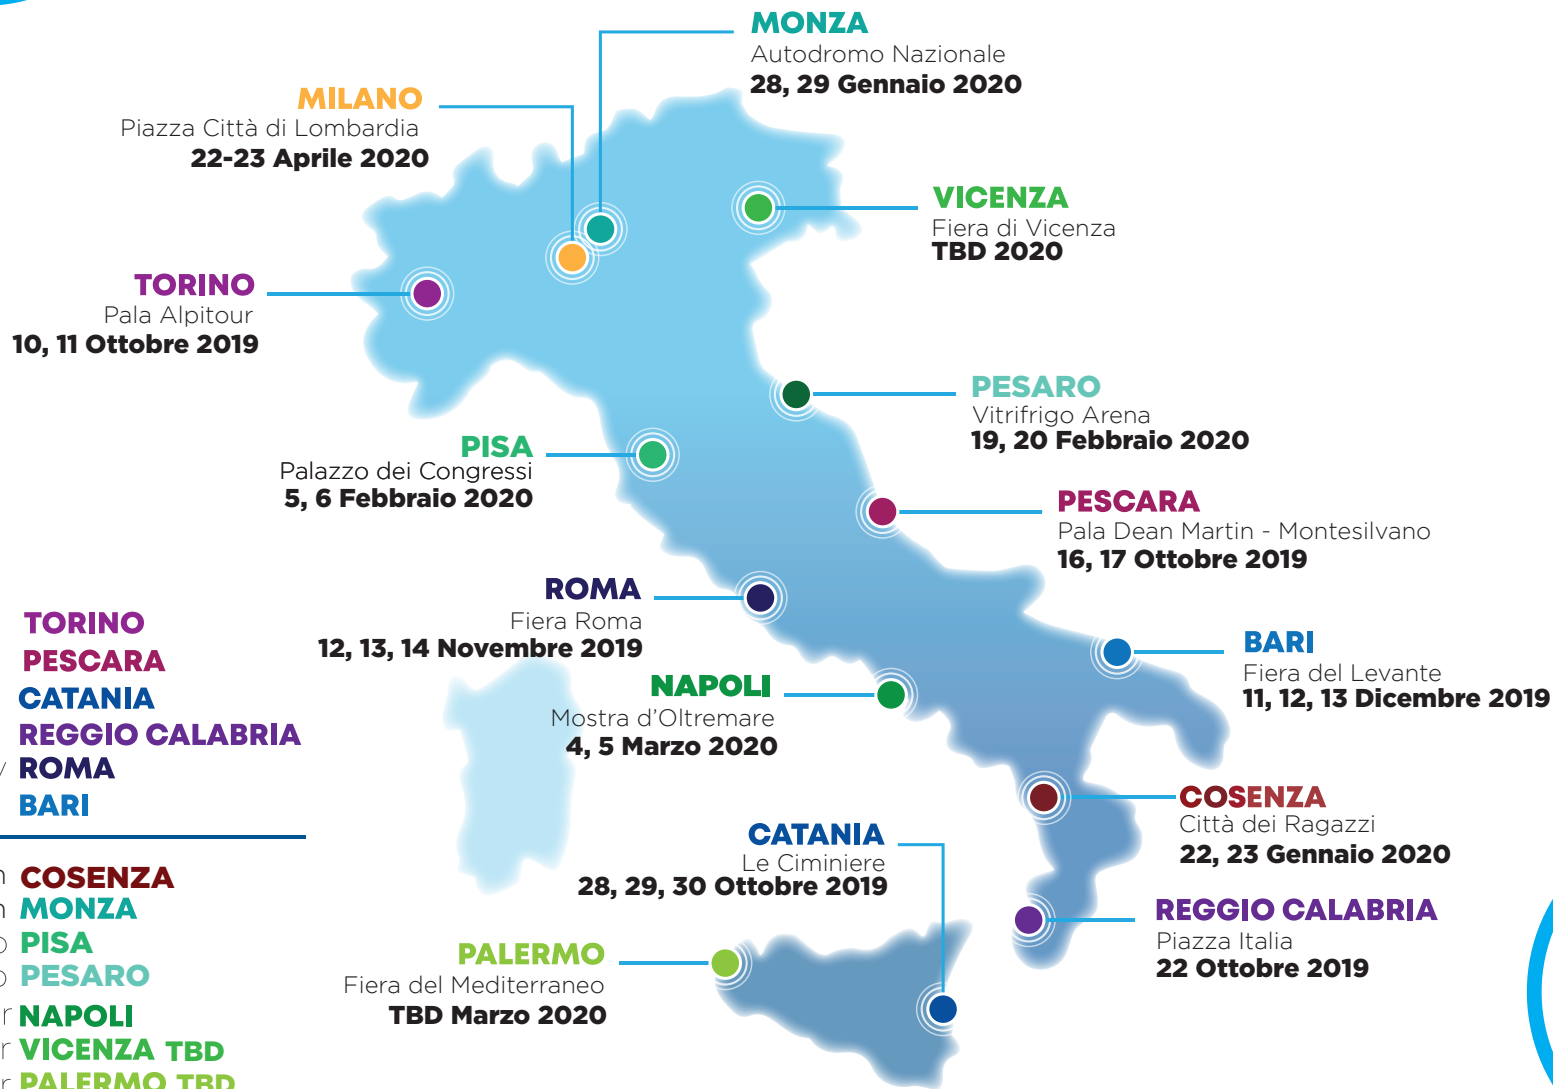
MONZA
Autodromo Nazionale
28, 29 Gennaio 2020

MILANO
Piazza Città di Lombardia
22-23 Aprile 2020

VICENZA
Fiera di Vicenza
TBD 2020

TORINO
Pala Alpitour
10, 11 Ottobre 2019

PESARO
Vitrifrigo Arena
19, 20 Febbraio 2020

PISA
Palazzo dei Congressi
5, 6 Febbraio 2020

PESCARA
Pala Dean Martin - Montesilvano
16, 17 Ottobre 2019

ROMA
Fiera Roma
12, 13, 14 Novembre 2019

BARI
Fiera del Levante
11, 12, 13 Dicembre 2019

NAPOLI
Mostra d'Oltremare
4, 5 Marzo 2020

COSENZA
Città dei Ragazzi
22, 23 Gennaio 2020

CATANIA
Le Ciminiere
28, 29, 30 Ottobre 2019

REGGIO CALABRIA
Piazza Italia
22 Ottobre 2019

PALERMO
Fiera del Mediterraneo
TBD Marzo 2020

TORINO
PESCARA
CATANIA
REGGIO CALABRIA
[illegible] ROMA
BARI

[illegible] COSENZA
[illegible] MONZA
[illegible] PISA
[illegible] PESARO
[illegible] NAPOLI
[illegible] VICENZA TBD
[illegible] PALERMO TBD